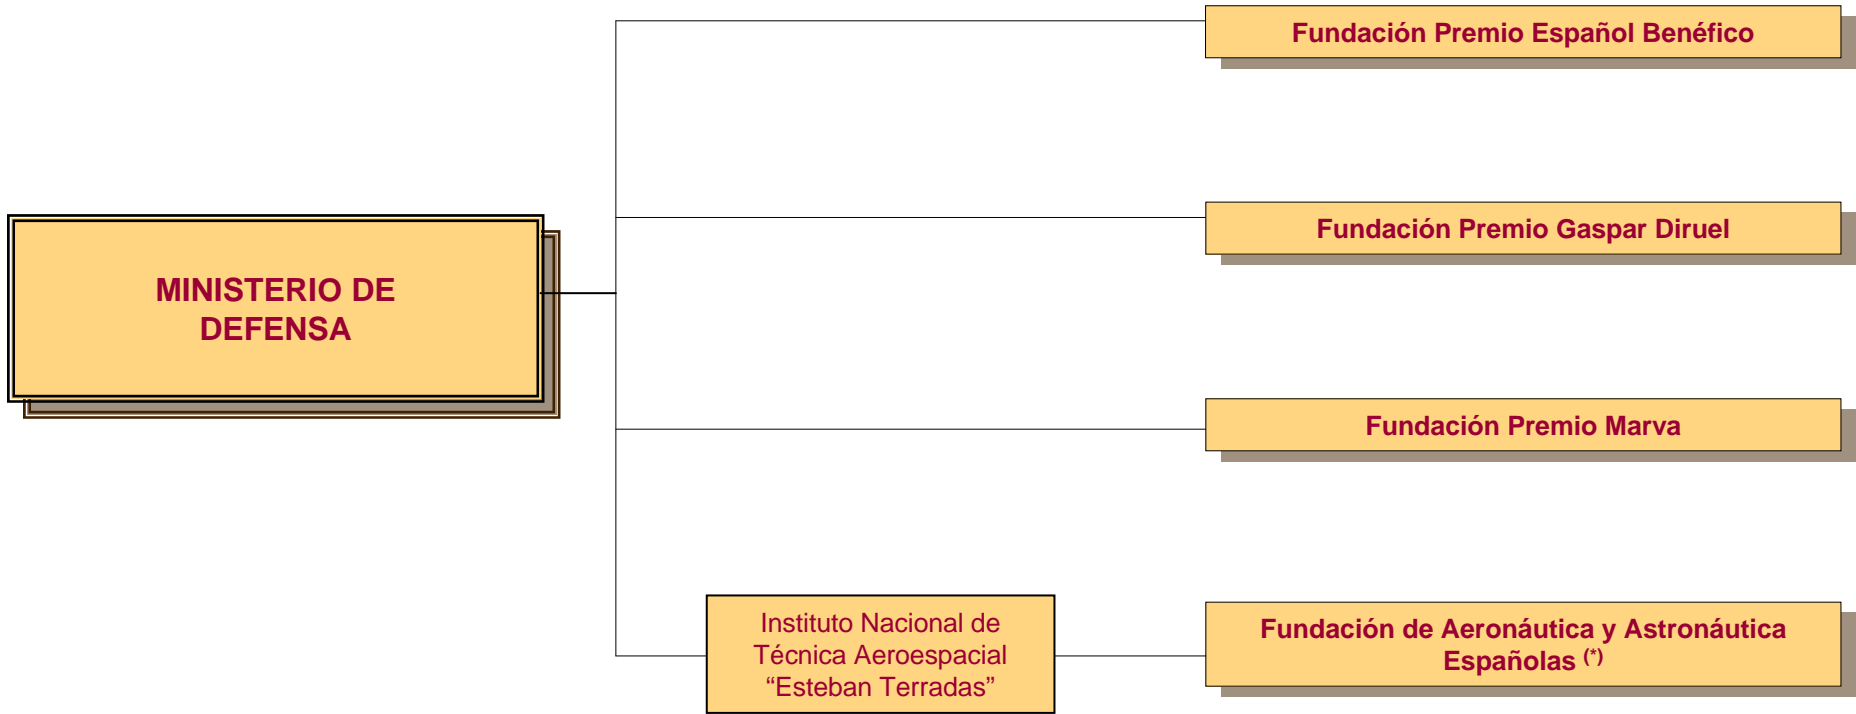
MINISTERIO DE DEFENSA

Fundación Premio Español Benéfico

Fundación Premio Gaspar Diruel

Fundación Premio Marva

Instituto Nacional de Técnica Aeroespacial “Esteban Terradas”

Fundación de Aeronáutica y Astronáutica Españolas $^{(*)}$